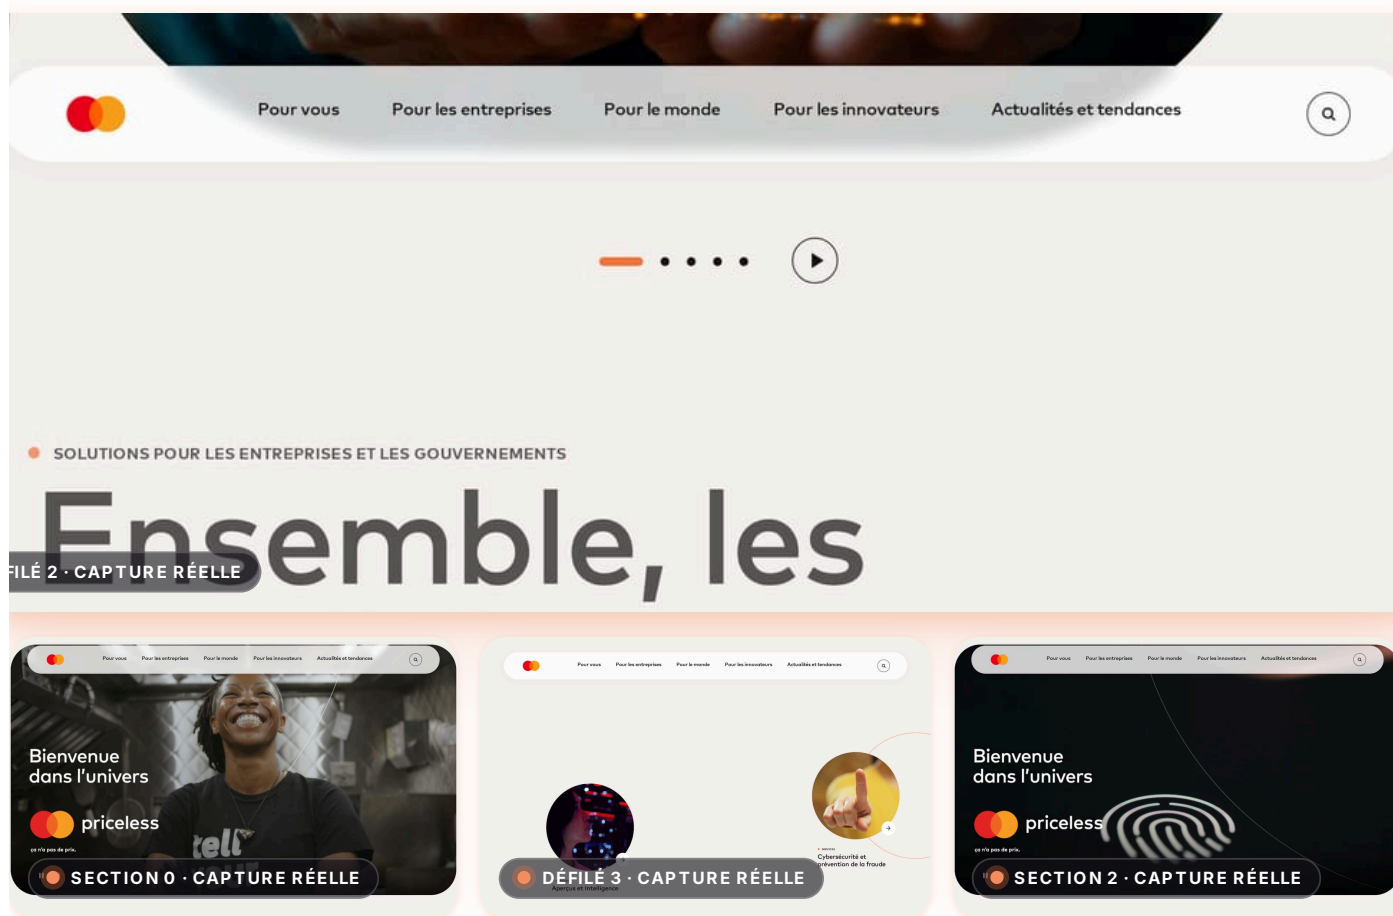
Pour vous Pour les entreprises Pour le monde Pour les innovateurs Actualités et tendances

SOLUTIONS POUR LES ENTREPRISES ET LES GOUVERNEMENTS

Ensemble, les

FILÉ 2 · CAPTURE RÉELLE

Pour vous Pour les entreprises Pour le monde Pour les innovateurs Actualités et tendances

Bienvenue dans l'univers

priceless

ça n'a pas de prix.

tell

SECTION 0 · CAPTURE RÉELLE

Pour vous Pour les entreprises Pour le monde Pour les innovateurs Actualités et tendances

Cybersécurité et prévention de la fraude

DÉFILÉ 3 · CAPTURE RÉELLE

Aperçus et intelligence

Pour vous Pour les entreprises Pour le monde Pour les innovateurs Actualités et tendances

Bienvenue dans l'univers

priceless

ça n'a pas de prix.

SECTION 2 · CAPTURE RÉELLE